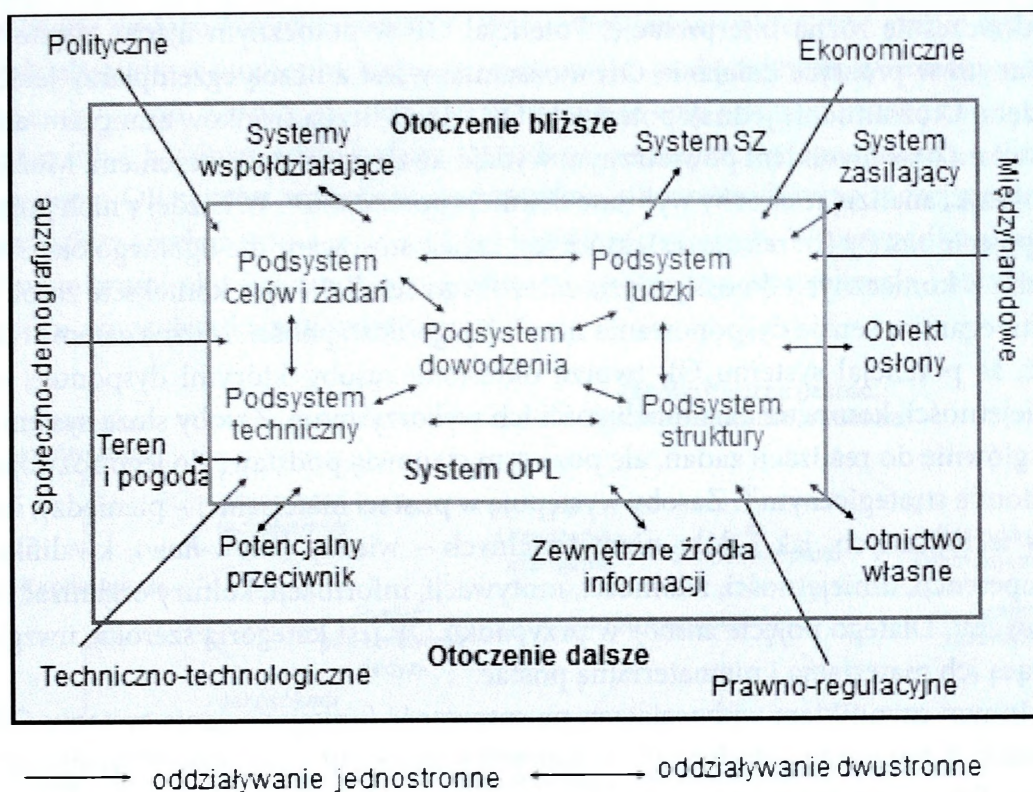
Polityczne

Ekonomiczne

Systemy współdziałające

Otoczenie bliższe

System SZ

System zasilający

Międzynarodowe

Społeczno-demograficzne

Podsystem celów i zadań

Podsystem ludzki

Podsystem dowodzenia

Obiekt osłony

Podsystem techniczny

Podsystem struktury

Teren i pogoda

System OPL

Potencjalny przeciwnik

Zewnętrzne źródła informacji

Lotnictwo własne

Otoczenie dalsze

Techniczno-technologiczne

Prawno-regulacyjne

oddziaływanie jednostronne

oddziaływanie dwustronne